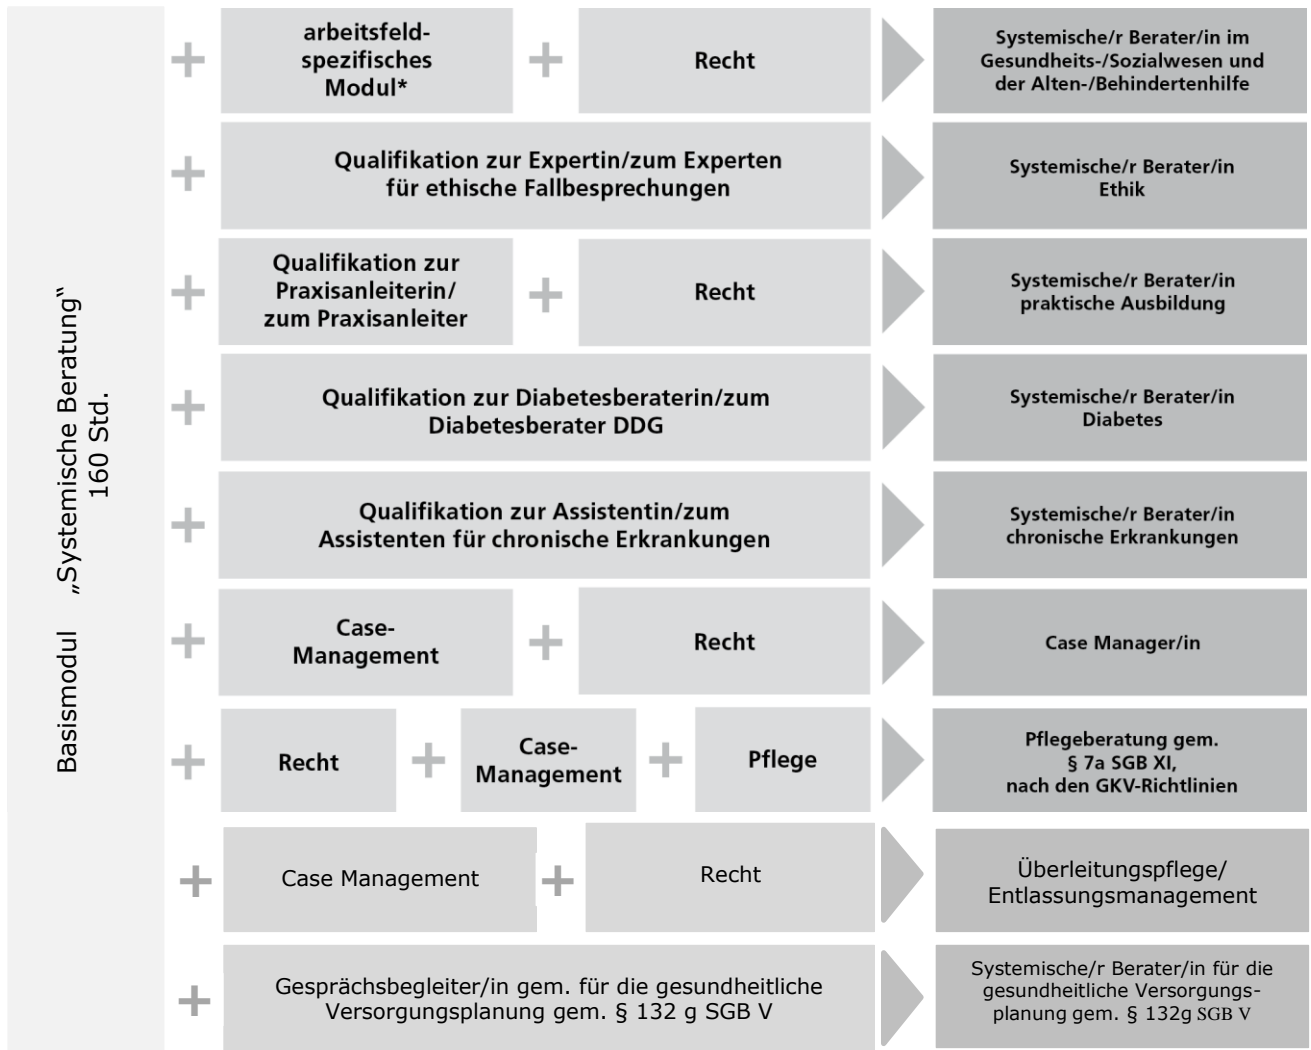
Basismodul „Systemische Beratung"
160 Std.

+ arbeitsfeld-spezifisches Modul* + Recht
Systemische/r Berater/in im Gesundheits-/Sozialwesen und der Alten-/Behindertenhilfe

+ Qualifikation zur Expertin/zum Experten für ethische Fallbesprechungen
Systemische/r Berater/in Ethik

+ Qualifikation zur Praxisanleiterin/ zum Praxisanleiter + Recht
Systemische/r Berater/in praktische Ausbildung

+ Qualifikation zur Diabetesberaterin/zum Diabetesberater DDG
Systemische/r Berater/in Diabetes

+ Qualifikation zur Assistentin/zum Assistenten für chronische Erkrankungen
Systemische/r Berater/in chronische Erkrankungen

+ Case-Management + Recht
Case Manager/in

+ Recht + Case-Management + Pflege
Pflegeberatung gem. § 7a SGB XI, nach den GKV-Richtlinien

+ Case Management + Recht
Überleitungspflege/ Entlassungsmanagement

+ Gesprächsbegleiter/in gem. für die gesundheitliche Versorgungsplanung gem. § 132 g SGB V
Systemische/r Berater/in für die gesundheitliche Versorgungs-planung gem. § 132g SGB V